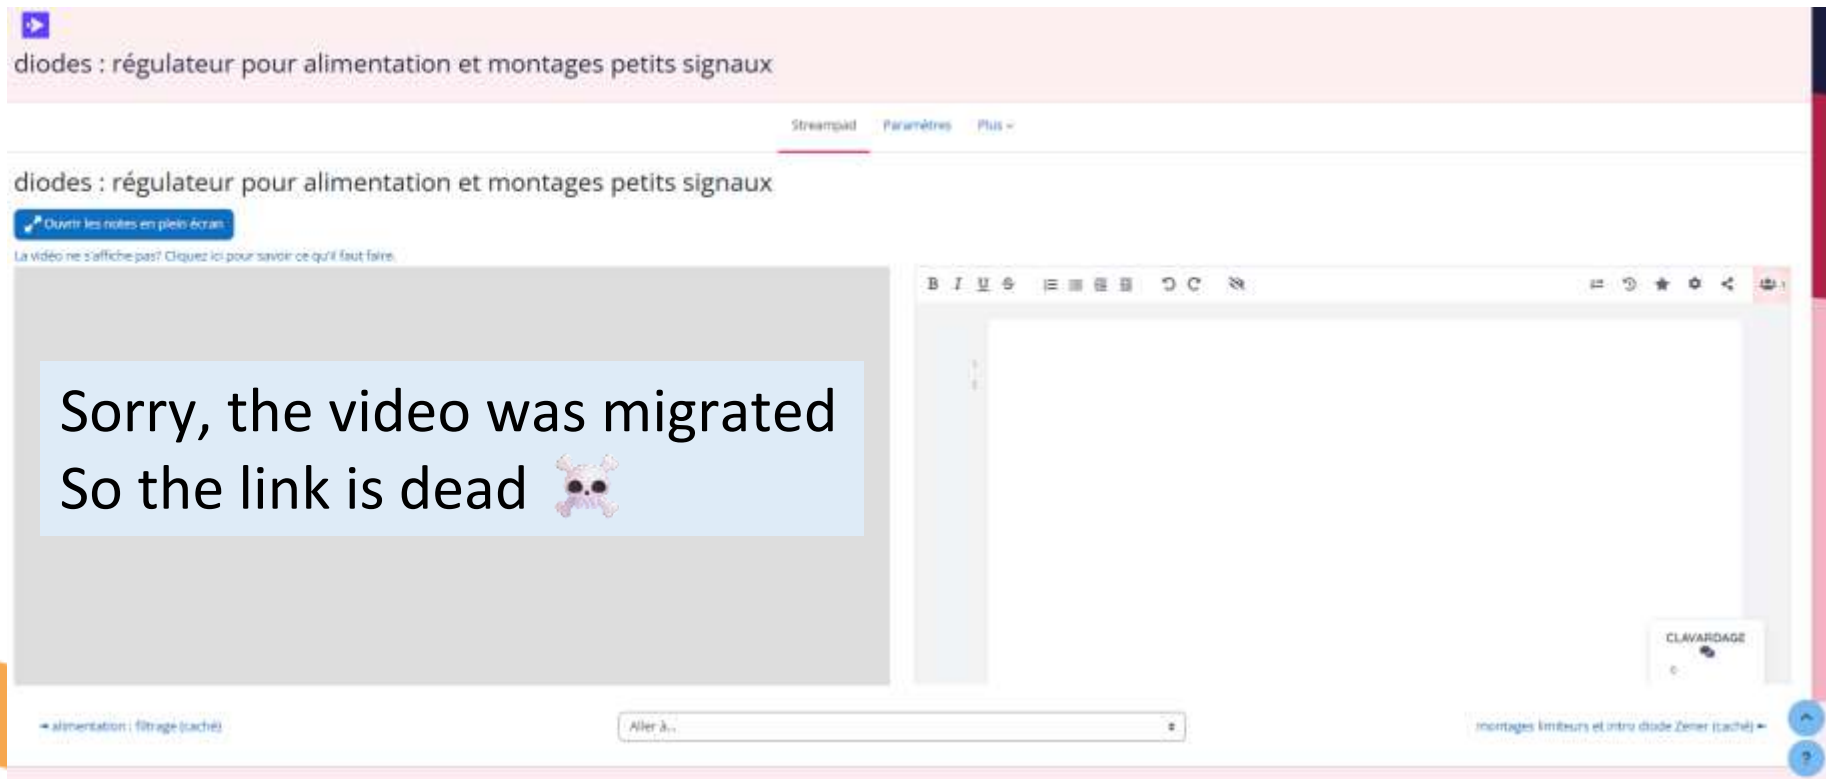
diodes : régulateur pour alimentation et montages petits signaux

Streampad Paramètres Plus

diodes : régulateur pour alimentation et montages petits signaux

Ouvrir les notes en plein écran

La vidéo ne s'affiche pas? Cliquez ici pour savoir ce qu'il faut faire.

Sorry, the video was migrated
So the link is dead ☠️

B I U S

CLAVARDAGE

◄ alimentation : filtrage (caché)

Aller à...

montages limiteurs et intro diode Zener (caché) ►